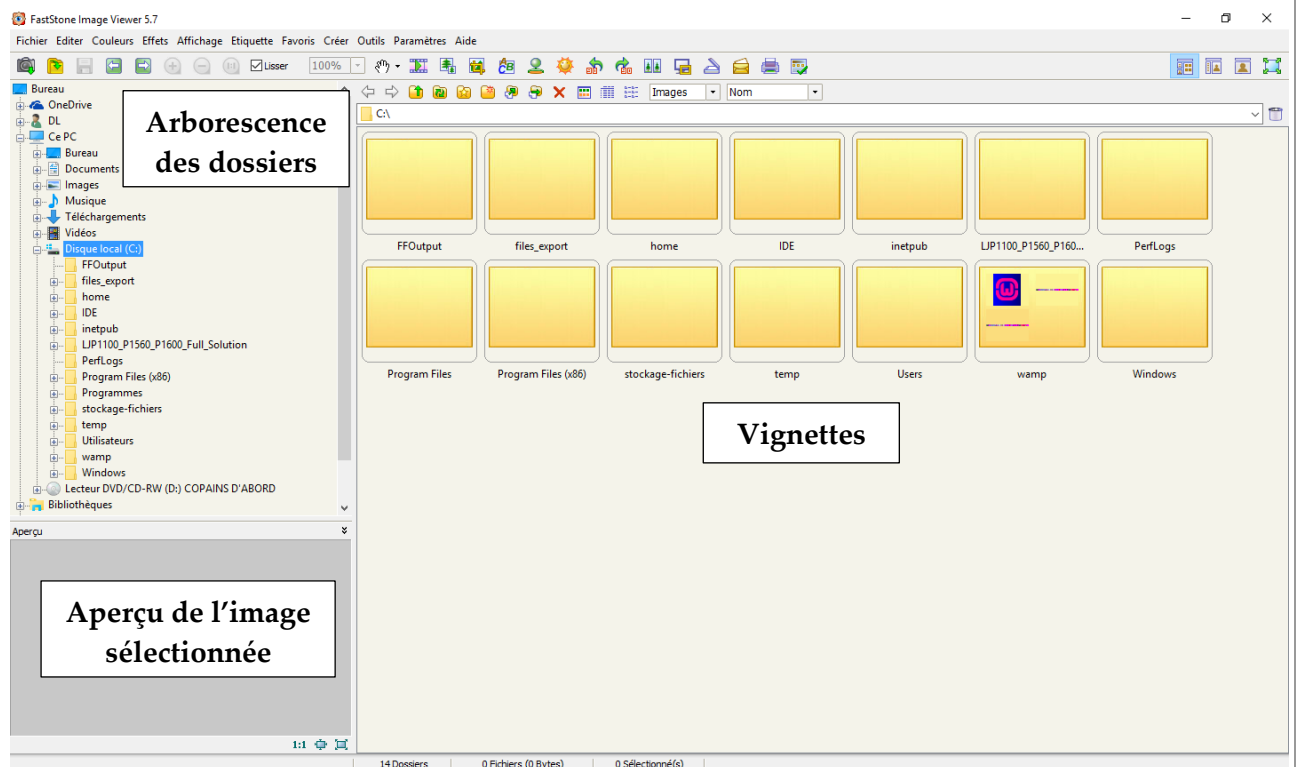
FastStone Image Viewer 5.7

Fichier Editer Couleurs Effets Affichage Etiquette Favoris Créer Outils Paramètres Aide

Lisser 100%

Images Nom

C:\

Bureau
OneDrive
DL
Ce PC
Bureau
Documents
Images
Musique
Téléchargements
Vidéos
Disque local (C:)
FFOutput
files_export
home
IDE
inetpub
LJP1100_P1560_P1600_Full_Solution
PerfLogs
Program Files (x86)
Programmes
stockage-fichiers
temp
Utilisateurs
wamp
Windows
Lecteur DVD/CD-RW (D:) COPAINS D'ABORD
Bibliothèques

Arborescence des dossiers

FFOutput
files_export
home
IDE
inetpub
LJP1100_P1560_P1600...
PerfLogs
Program Files
Program Files (x86)
stockage-fichiers
temp
Users
wamp
Windows

Vignettes

Aperçu

Aperçu de l'image sélectionnée

1:1

14 Dossiers
0 Fichiers (0 Bytes)
0 Sélectionné(s)